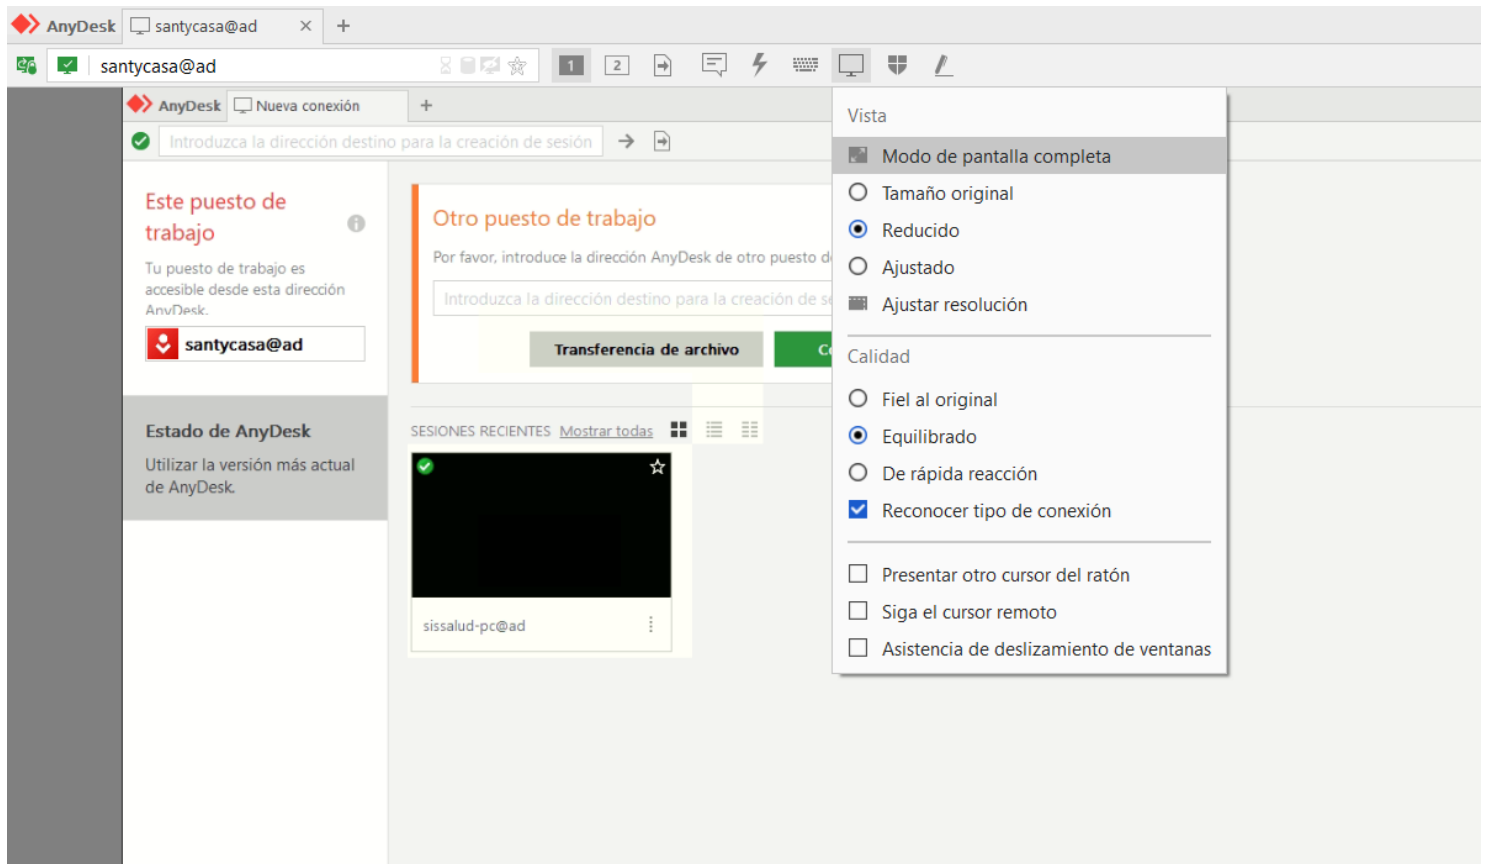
AnyDesk santycasa@ad × +

santycasa@ad

1 2

AnyDesk Nueva conexión +

Introduzca la dirección destino para la creación de sesión

Este puesto de trabajo

Tu puesto de trabajo es accesible desde esta dirección AnyDesk.

santycasa@ad

Estado de AnyDesk

Utilizar la versión más actual de AnyDesk.

Otro puesto de trabajo

Por favor, introduce la dirección AnyDesk de otro puesto d

Introduzca la dirección destino para la creación de se

Transferencia de archivo

C

SESIONES RECIENTES Mostrar todas

sissalud-pc@ad

Vista

Modo de pantalla completa

Tamaño original

Reducido

Ajustado

Ajustar resolución

Calidad

Fiel al original

Equilibrado

De rápida reacción

Reconocer tipo de conexión

Presentar otro cursor del ratón

Siga el cursor remoto

Asistencia de deslizamiento de ventanas